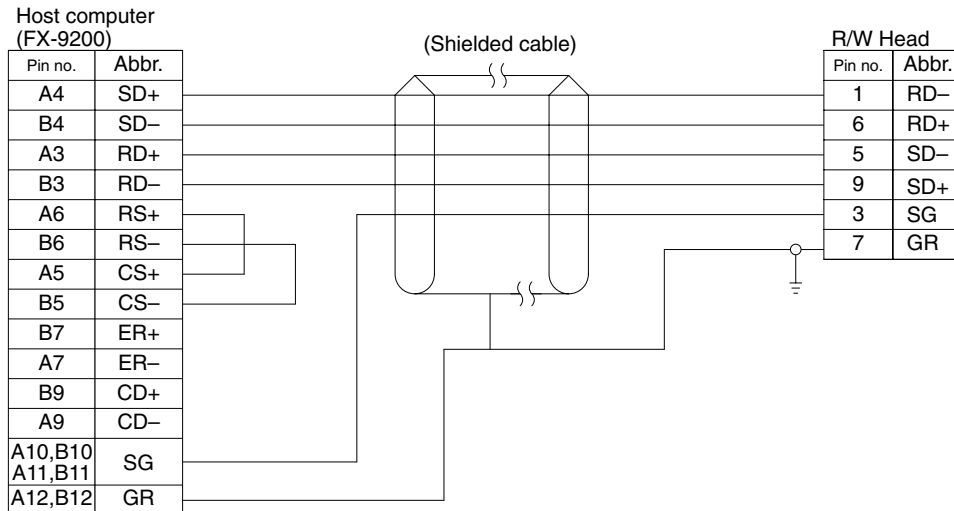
Host computer
(FX-9200)

| Pin no. | Abbr. |
|---|---|
| A4 | SD+ |
| B4 | SD– |
| A3 | RD+ |
| B3 | RD– |
| A6 | RS+ |
| B6 | RS– |
| A5 | CS+ |
| B5 | CS– |
| B7 | ER+ |
| A7 | ER– |
| B9 | CD+ |
| A9 | CD– |
| A10,B10 A11,B11 | SG |
| A12,B12 | GR |

(Shielded cable)

R/W Head

| Pin no. | Abbr. |
|---|---|
| 1 | RD– |
| 6 | RD+ |
| 5 | SD– |
| 9 | SD+ |
| 3 | SG |
| 7 | GR |